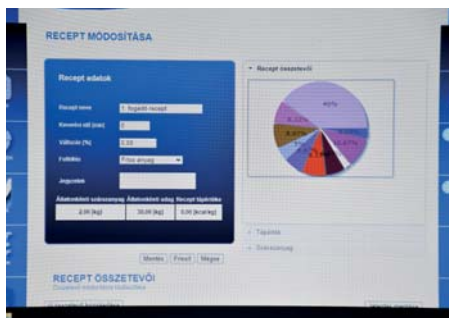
RECEPT MÓDOSÍTÁSA

Recept adatok

Recept neve
1. fogadó recept

Keverés idő (perc)
6

Változás (%)
2.33

Feltöltés
Friss anyag

Jegyzetek

| Átlokolt szárazanyag | Átlokolt adag | Recept tápérték |
|---|---|---|
| 2.00 [kg] | 30.00 [kg] | 0.00 [kcal/kg] |

Mentés
Friss
Mégse

Recept összetevői

40%

Tápérték

Szárazanyag

RECEPT ÖSSZETEVŐI

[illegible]